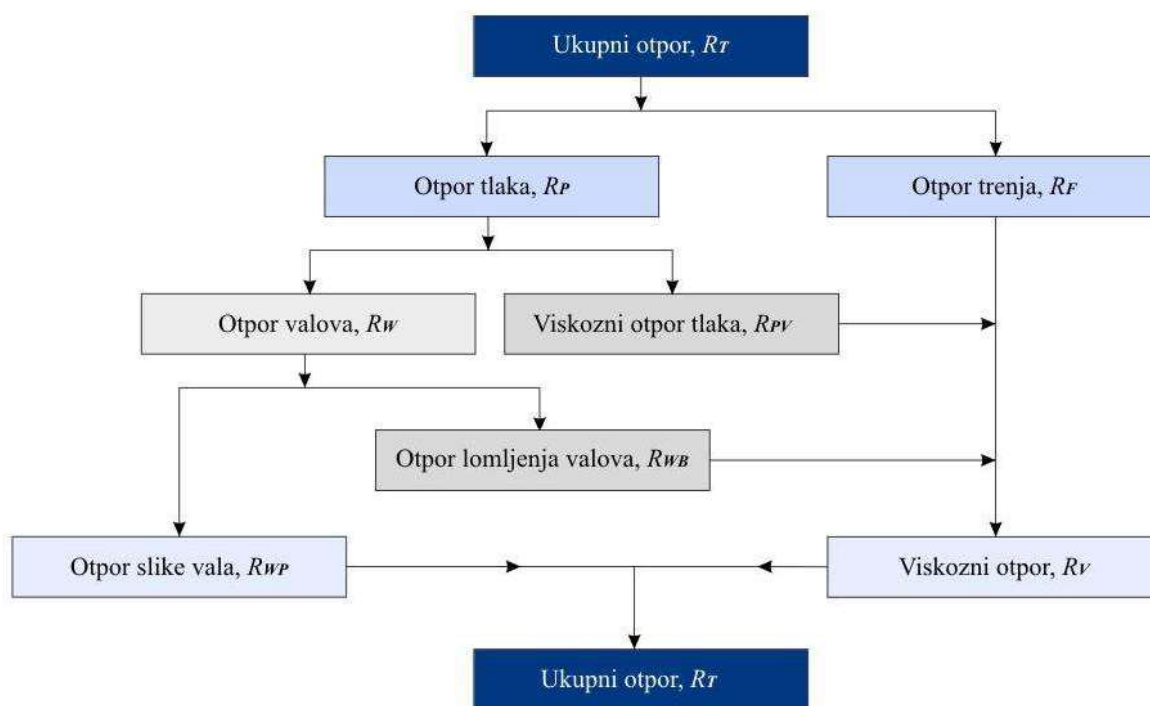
Ukupni otpor, $R_T$

Otpor tlaka, $R_P$

Otpor trenja, $R_F$

Otpor valova, $R_W$

Viskozni otpor tlaka, $R_{PV}$

Otpor lomljenja valova, $R_{WB}$

Otpor slike vala, $R_{WP}$

Viskozni otpor, $R_V$

Ukupni otpor, $R_T$